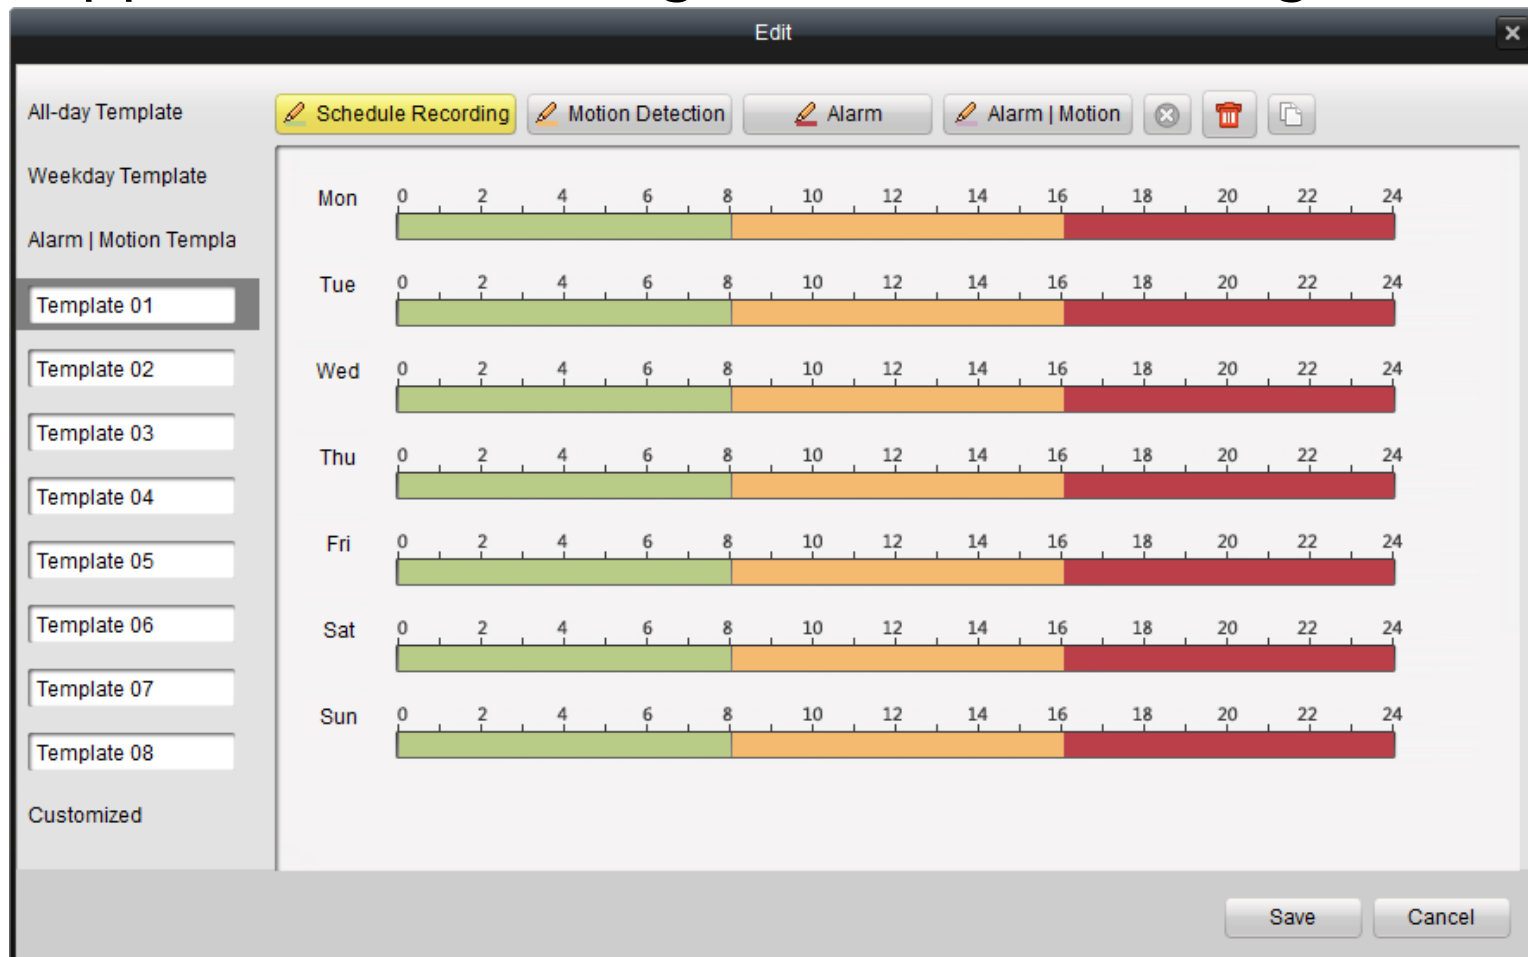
Edit

All-day Template
Weekday Template
Alarm | Motion Templa
Template 01
Template 02
Template 03
Template 04
Template 05
Template 06
Template 07
Template 08
Customized

Schedule Recording
Motion Detection
Alarm
Alarm | Motion

Mon 0 2 4 6 8 10 12 14 16 18 20 22 24
Tue 0 2 4 6 8 10 12 14 16 18 20 22 24
Wed 0 2 4 6 8 10 12 14 16 18 20 22 24
Thu 0 2 4 6 8 10 12 14 16 18 20 22 24
Fri 0 2 4 6 8 10 12 14 16 18 20 22 24
Sat 0 2 4 6 8 10 12 14 16 18 20 22 24
Sun 0 2 4 6 8 10 12 14 16 18 20 22 24

Save
Cancel